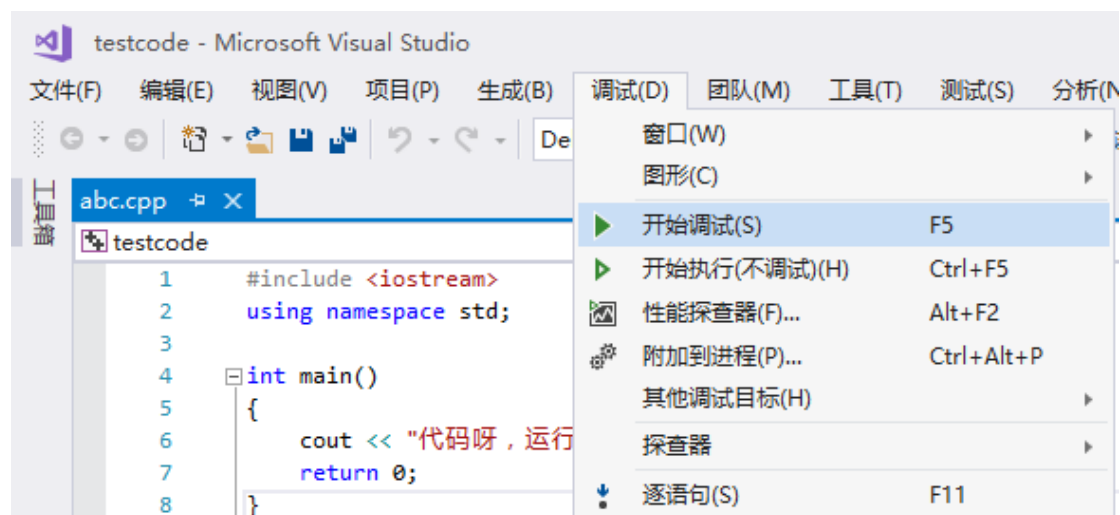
testcode - Microsoft Visual Studio

文件(F) 编辑(E) 视图(V) 项目(P) 生成(B) 调试(D) 团队(M) 工具(T) 测试(S) 分析(N

De

工具箱

abc.cpp

testcode

1 #include <iostream>
2 using namespace std;
3
4 int main()
5 {
6 cout << "代码呀，运行
7 return 0;
8 }

窗口(W)
图形(C)
开始调试(S) F5
开始执行(不调试)(H) Ctrl+F5
性能探查器(F)... Alt+F2
附加到进程(P)... Ctrl+Alt+P
其他调试目标(H)
探查器
逐语句(S) F11